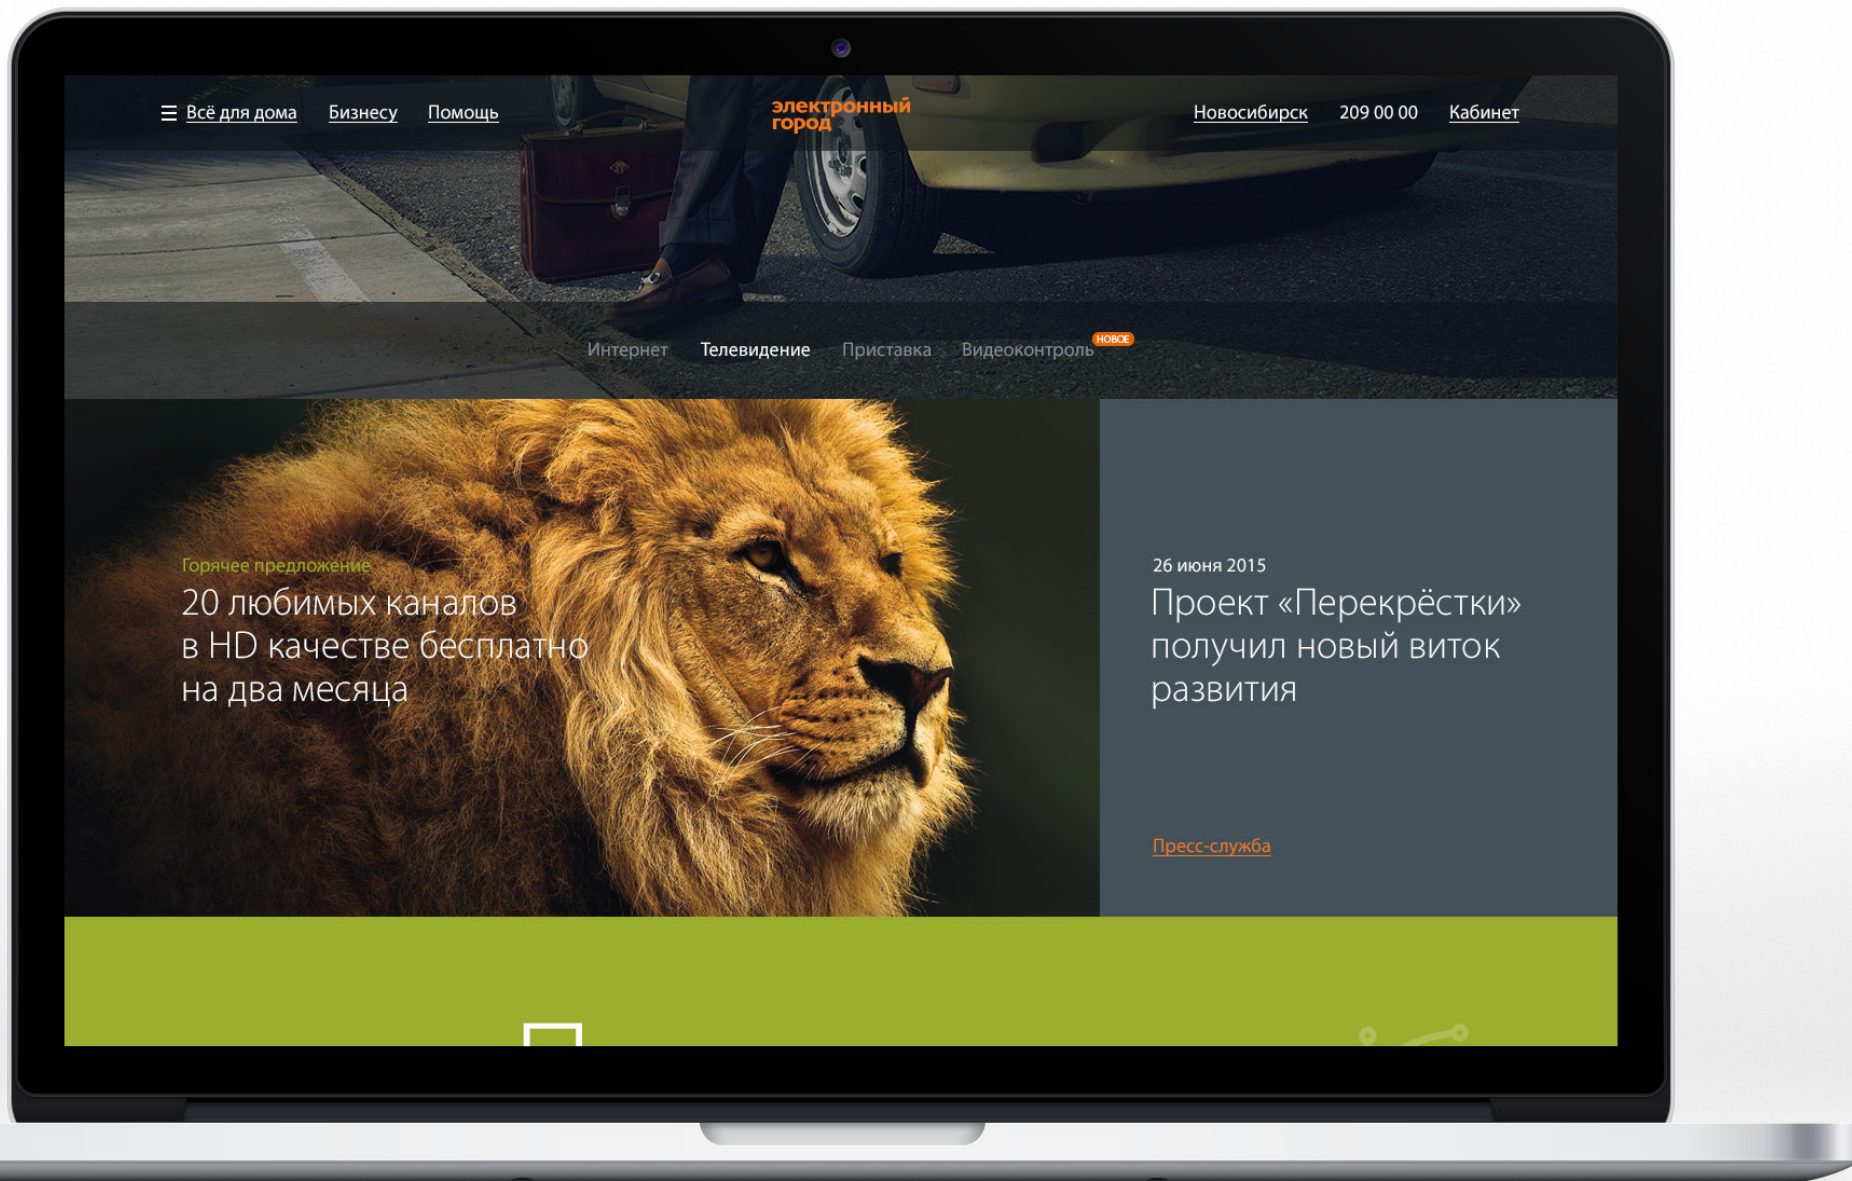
☰ Всё для дома Бизнесу Помощь

электронный город

Новосибирск 209 00 00 Кабинет

Интернет Телевидение Приставка Видеоконтроль НОВОЕ

Горячее предложение
20 любимых каналов в HD качестве бесплатно на два месяца

26 июня 2015
Проект «Перекрёстки» получил новый виток развития

Пресс-служба